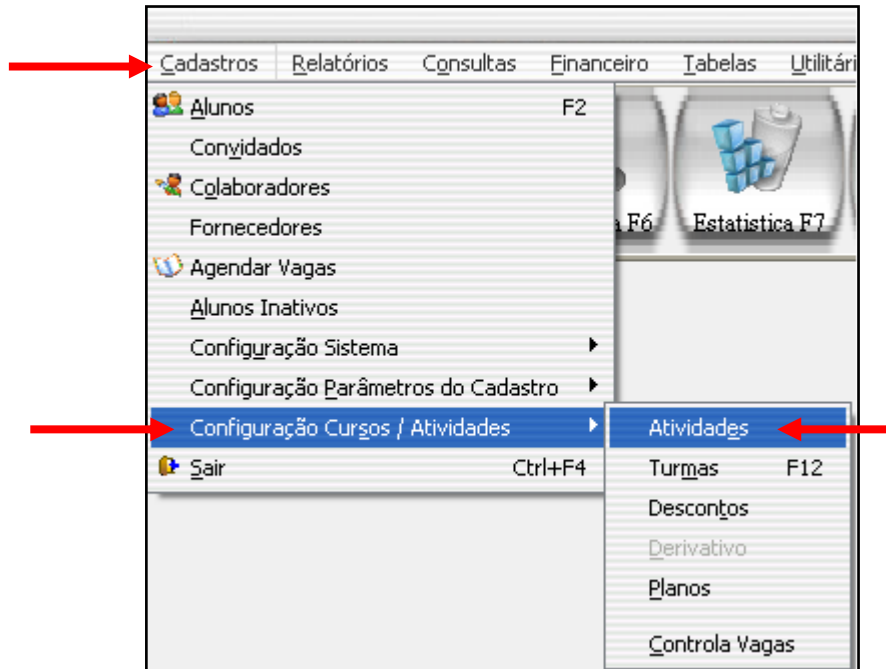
Cadastros Relatórios Consultas Financeiro Tabelas Utilitári

Alunos F2
Convidados
Colaboradores
Fornecedores
Agendar Vagas
Alunos Inativos
Configuração Sistema
Configuração Parâmetros do Cadastro
Configuração Cursos / Atividades
Sair Ctrl+F4

a F6
Estatistica F7

Atividades
Turmas F12
Descontos
Derivativo
Planos
Controla Vagas